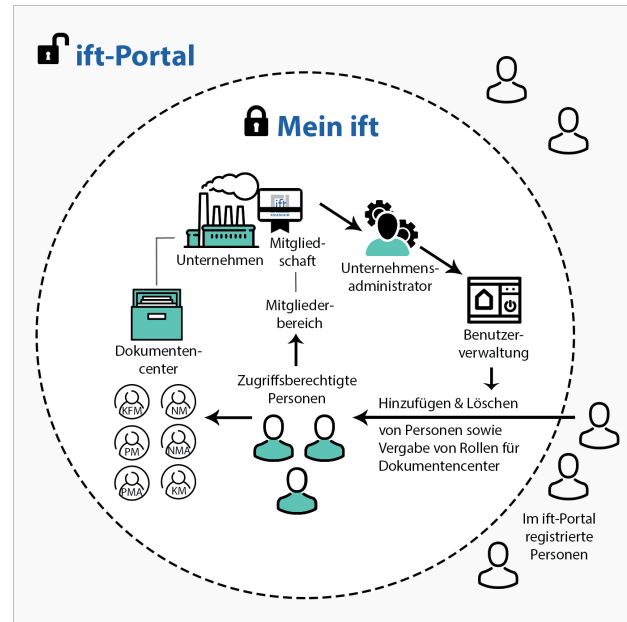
ift-Portal

Mein ift

ift

Unternehmen

Mitgliedschaft

Unternehmensadministrator

Benutzerverwaltung

Mitgliederbereich

Dokumentencenter

Zugriffsberechtigte Personen

Hinzufügen & Löschen

von Personen sowie Vergabe von Rollen für Dokumentencenter

KFM NM PM NMA PMA KM

Im ift-Portal registrierte Personen